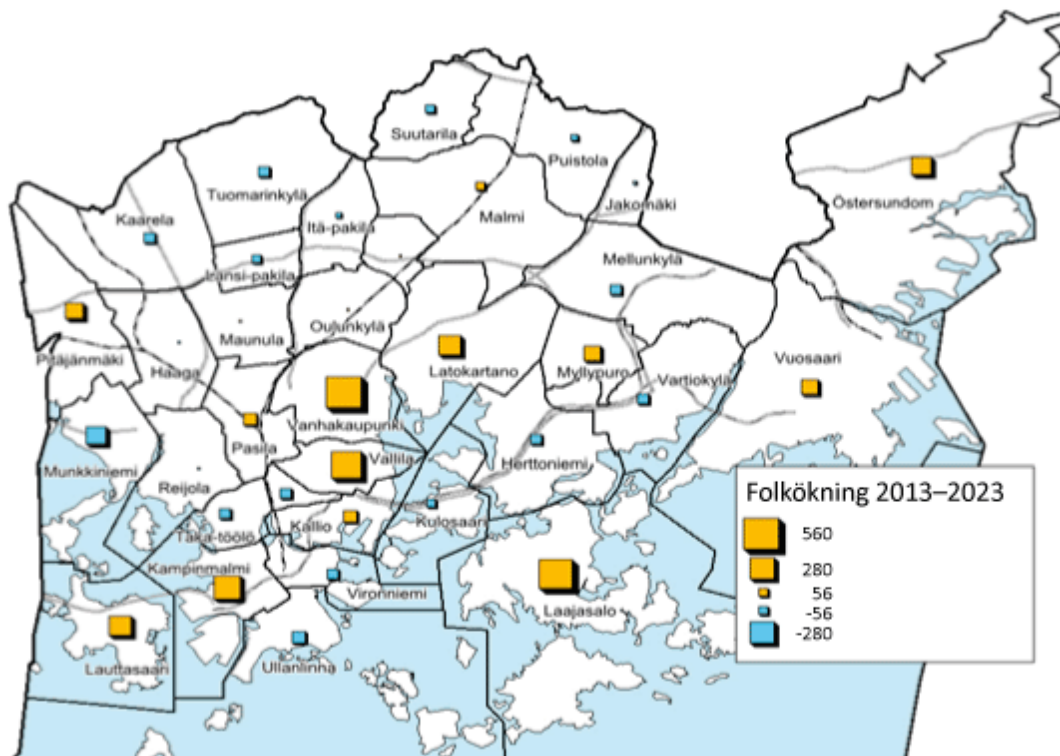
Suutarila
Puistola
Tuomarinkylä
Malmi
Jakomäki
Kaarela
Itä-pakila
Östersundom
Länsi-pakila
Mellunkylä
Pitäjänmäki
Maunula
Oulunkylä
Latokartano
Myllypuro
Vuosaari
Haaga
Vartiokylä
Vanhakaupunki
Pasila
Munkkiniemi
Vallila
Herttoniemi
Reijola
Kallio
Kulosaari
Taka-töölö
Kampinmalmi
Vironniemi
Laajasalo
Lauttasaari
Ullanlinna

Folkökning 2013–2023
560
280
56
-56
-280